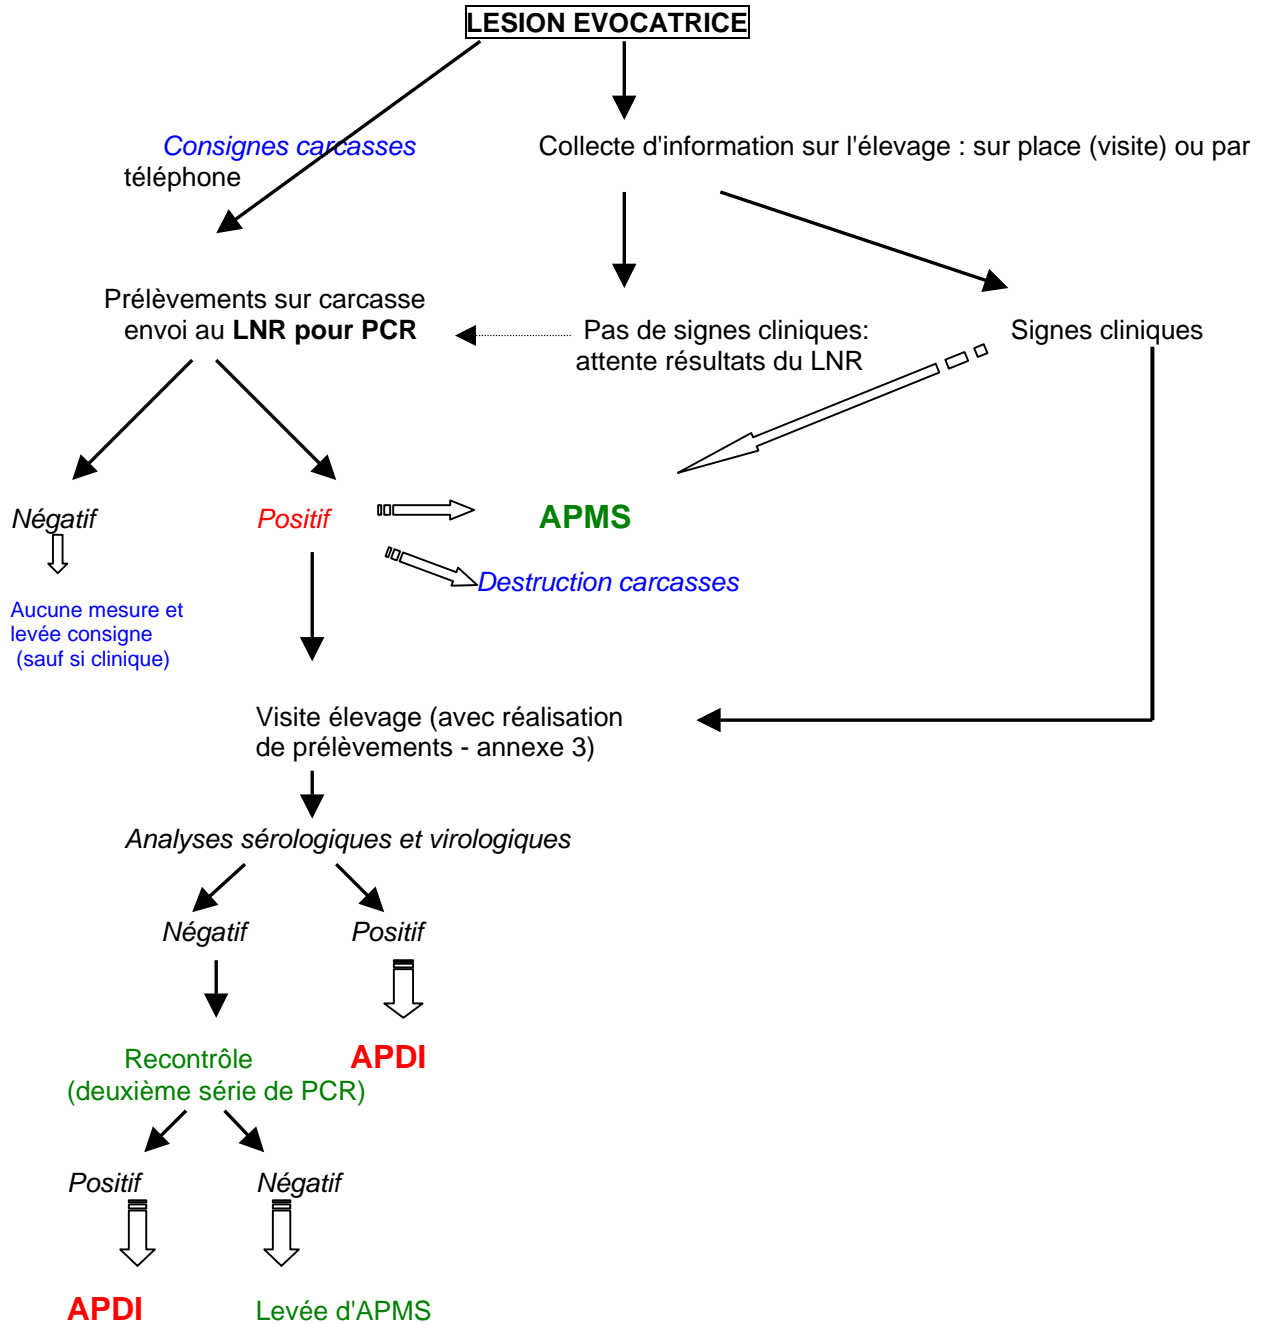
LESION EVOCATRICE

Consignes carcasses

Collecte d'information sur l'élevage : sur place (visite) ou par téléphone

Prélèvements sur carcasse envoi au **LNR pour PCR**

Pas de signes cliniques: attente résultats du LNR

Signes cliniques

Négatif

Aucune mesure et levée consigne (sauf si clinique)

Positif

APMS

Destruction carcasses

Visite élevage (avec réalisation de prélèvements - annexe 3)

Analyses sérologiques et virologiques

Négatif

Positif

Recontrôle (deuxième série de PCR)

APDI

Positif

Négatif

APDI

Levée d'APMS